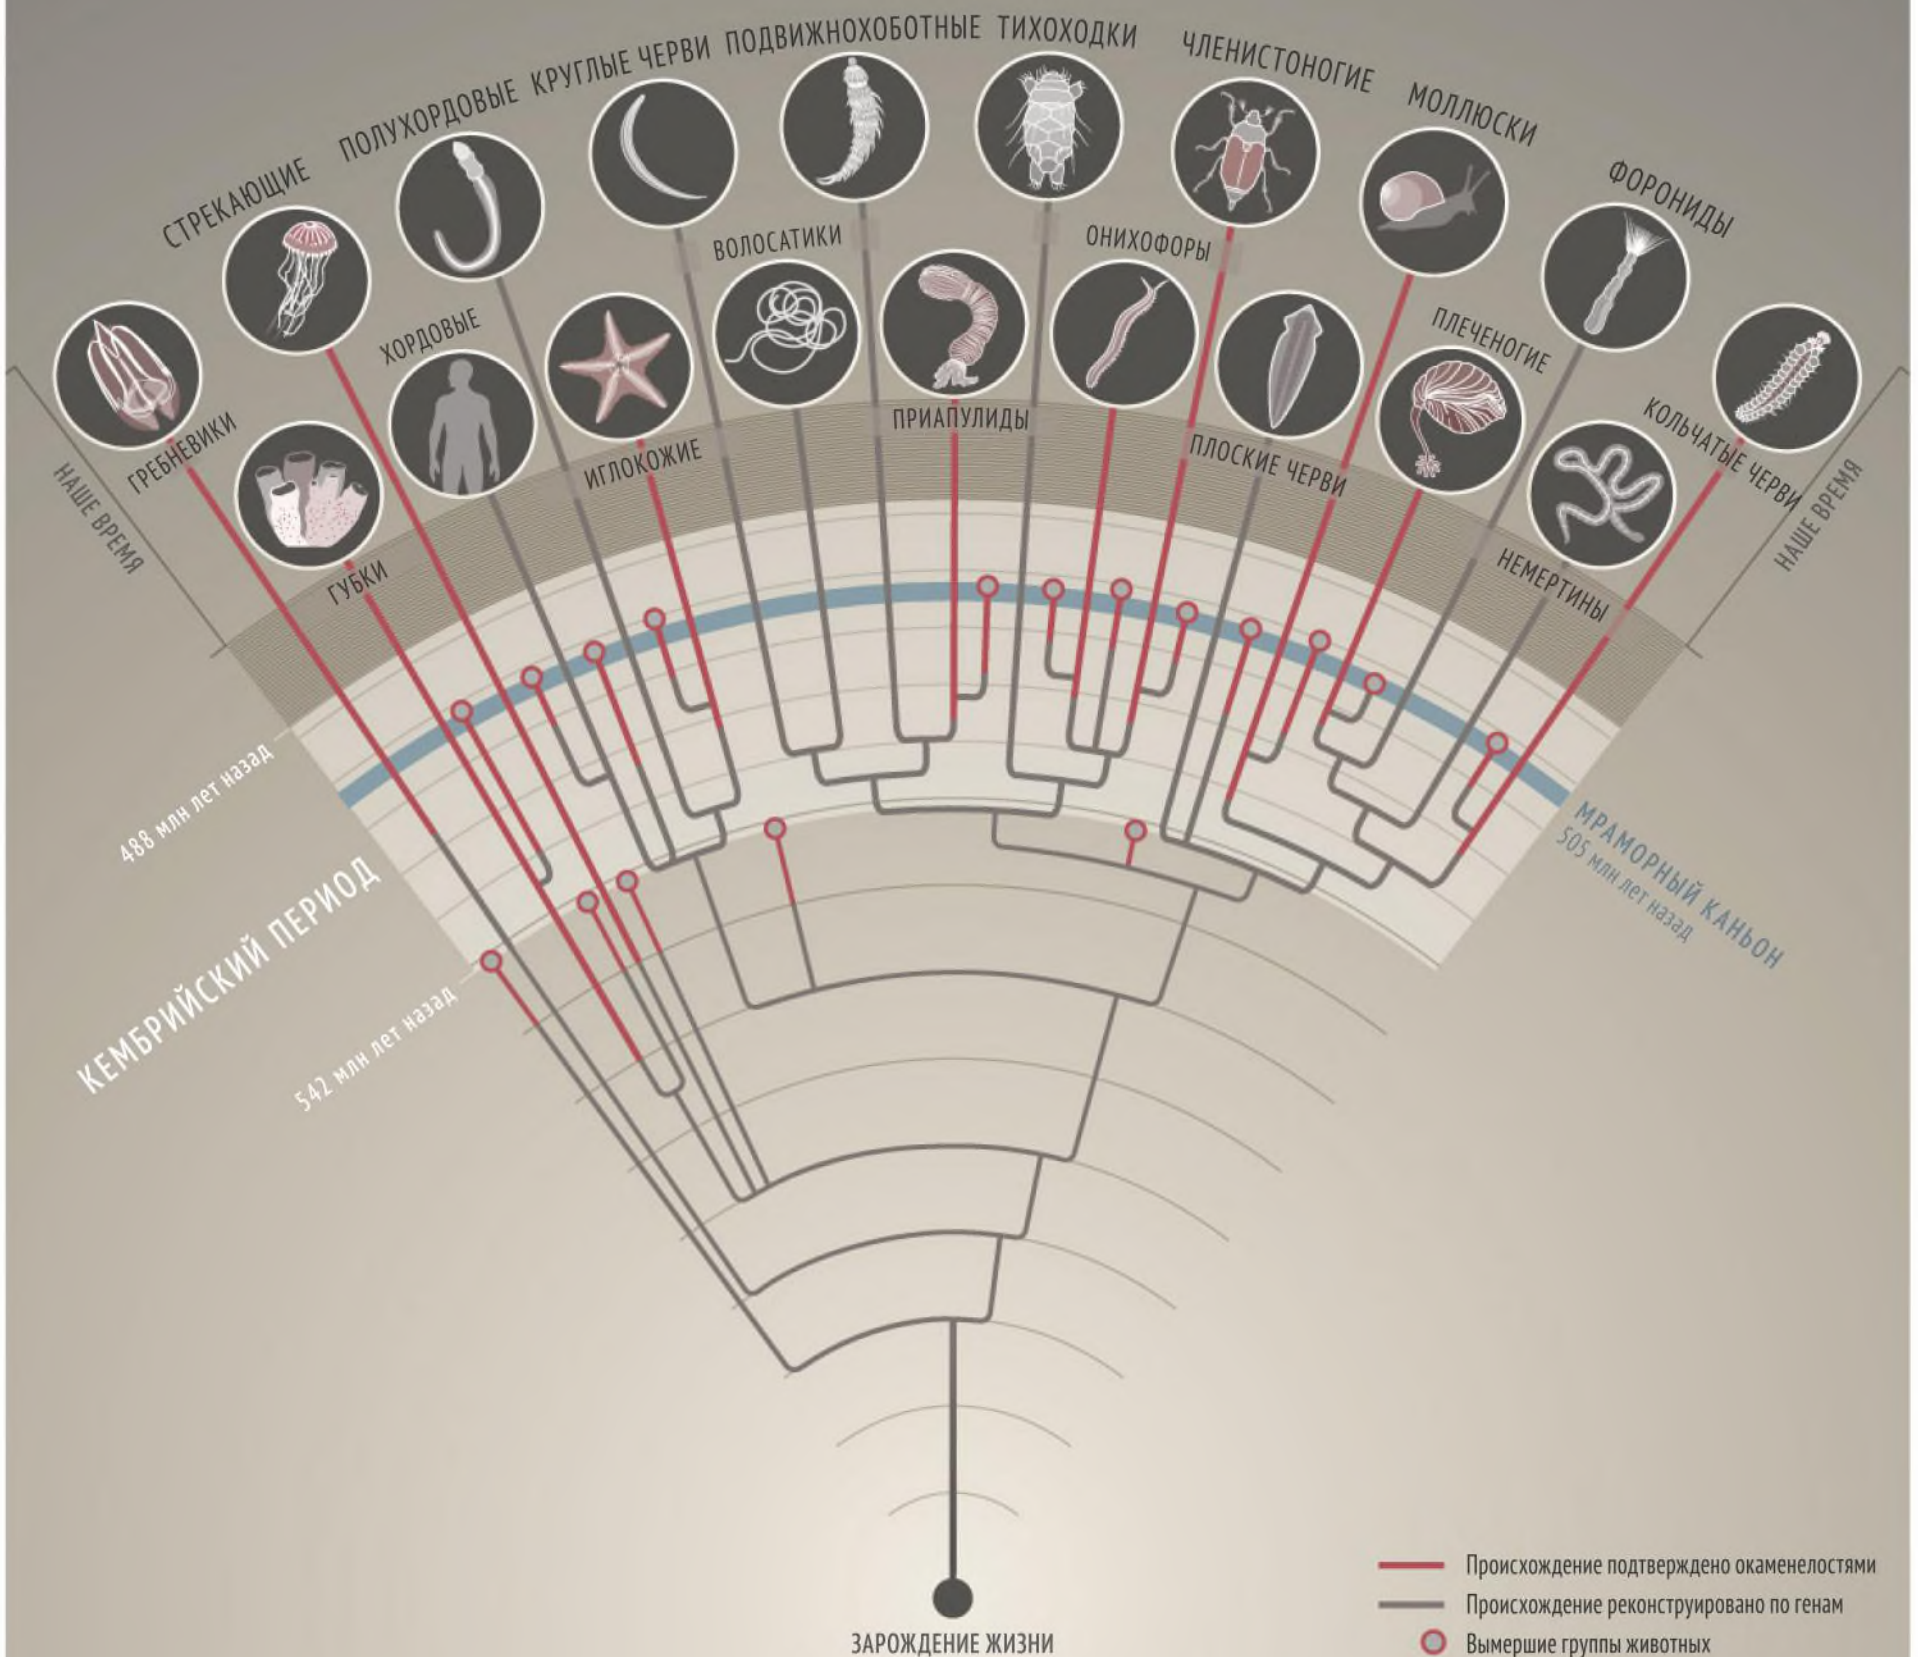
СТРЕКАЮЩИЕ ПОЛУХОРДОВЫЕ КРУГЛЫЕ ЧЕРВИ ПОДВИЖНОХОБОТНЫЕ ТИХОХОДКИ ЧЛЕНИСТОНОГИЕ МОЛЛЮСКИ ФОРОНИДЫ

ВОЛОСАТИКИ ОНИХОФОРЫ

ХОРДОВЫЕ ПЛЕЧЕНОГИЕ

ГРЕБНЕВИКИ ИГЛОКОЖИЕ ПРИАПУЛИДЫ ПЛОСКИЕ ЧЕРВИ КОЛЬЧАТЫЕ ЧЕРВИ

НАШЕ ВРЕМЯ

НАШЕ ВРЕМЯ

ГУБКИ НЕМЕРТИНЫ

488 млн лет назад

МРАМОРНЫЙ КАНЬОН
505 млн лет назад

КЕМБРИЙСКИЙ ПЕРИОД

542 млн лет назад

ЗАРОЖДЕНИЕ ЖИЗНИ

Происхождение подтверждено окаменелостями
Происхождение реконструировано по генам
Вымершие группы животных